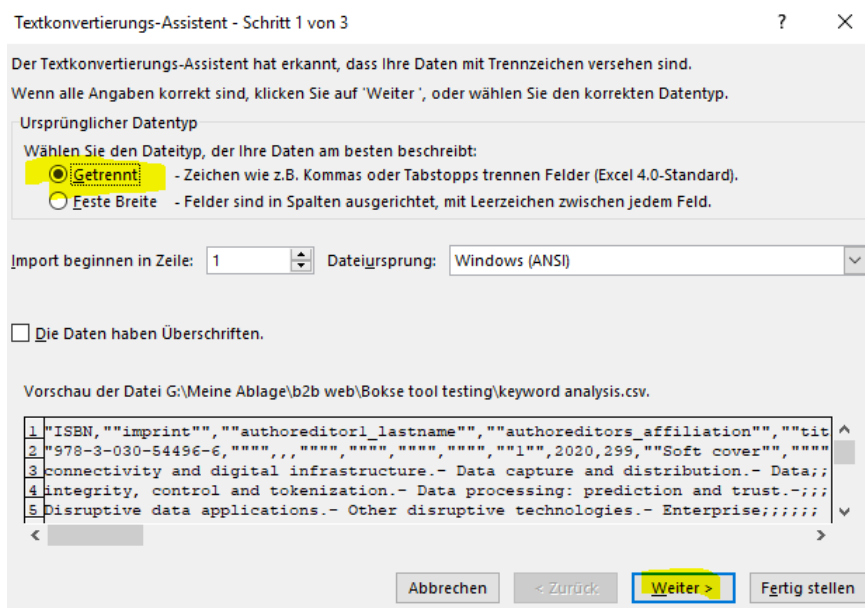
Textkonvertierungs-Assistent - Schritt 1 von 3

? ×

Der Textkonvertierungs-Assistent hat erkannt, dass Ihre Daten mit Trennzeichen versehen sind.

Wenn alle Angaben korrekt sind, klicken Sie auf 'Weiter', oder wählen Sie den korrekten Datentyp.

Ursprünglicher Datentyp

Wählen Sie den Dateityp, der Ihre Daten am besten beschreibt:

Getrennt - Zeichen wie z.B. Kommas oder Tabstopps trennen Felder (Excel 4.0-Standard).

Feste Breite - Felder sind in Spalten ausgerichtet, mit Leerzeichen zwischen jedem Feld.

Import beginnen in Zeile: 1

Dateiursprung: Windows (ANSI)

Die Daten haben Überschriften.

Vorschau der Datei G:\Meine Ablage\b2b web\Bokse tool testing\keyword analysis.csv.

1 "ISBN,""imprint"",""authoreditor1_lastname"",""authoreditors_affiliation"",""tit
2 "978-3-030-54496-6,"""",,,"""","""","""","""",""1"",2020,299,""Soft cover"",""""
3 connectivity and digital infrastructure.- Data capture and distribution.- Data;;
4 integrity, control and tokenization.- Data processing: prediction and trust.-;;;
5 Disruptive data applications.- Other disruptive technologies.- Enterprise;;;;;;

Abbrechen < Zurück Weiter > Fertig stellen